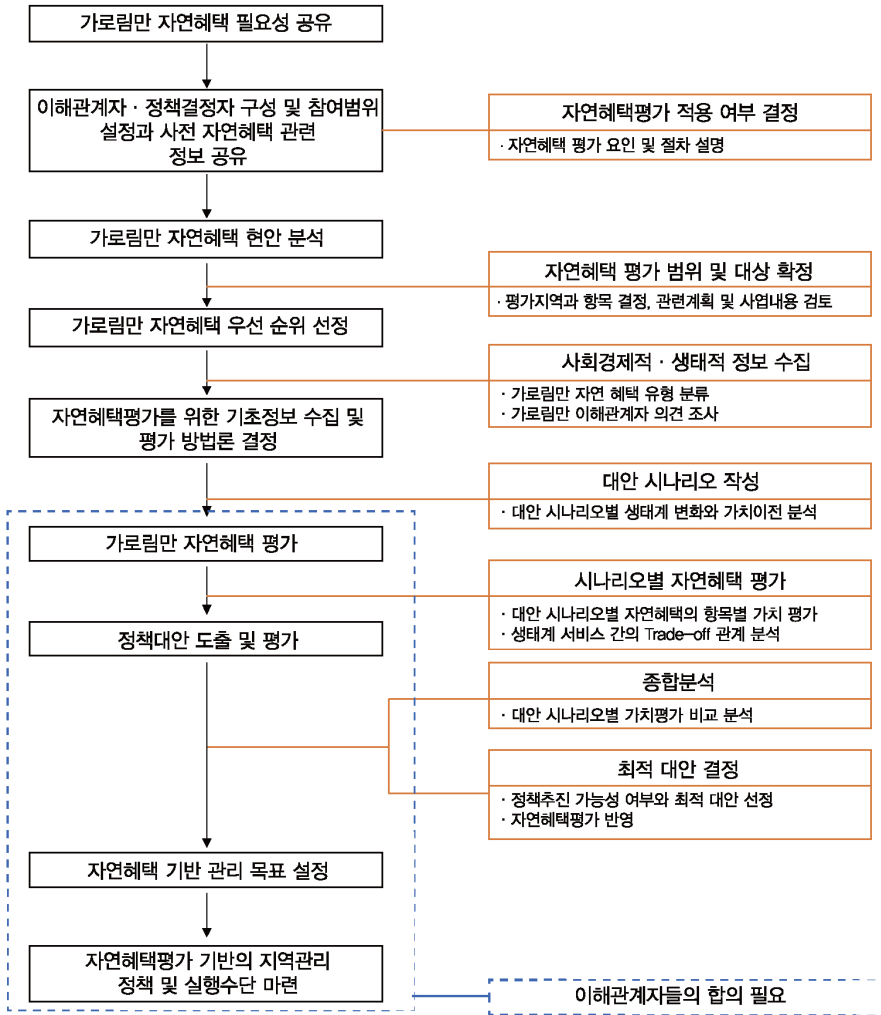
가로림만 자연혜택 필요성 공유

이해관계자 · 정책결정자 구성 및 참여범위 설정과 사전 자연혜택 관련 정보 공유

자연혜택평가 적용 여부 결정
· 자연혜택 평가 요인 및 절차 설명

가로림만 자연혜택 현안 분석

자연혜택 평가 범위 및 대상 확정
· 평가지역과 항목 결정, 관련계획 및 사업내용 검토

가로림만 자연혜택 우선 순위 선정

사회경제적 · 생태적 정보 수집
· 가로림만 자연 혜택 유형 분류
· 가로림만 이해관계자 의견 조사

자연혜택평가를 위한 기초정보 수집 및 평가 방법론 결정

대안 시나리오 작성
· 대안 시나리오별 생태계 변화와 가치이전 분석

가로림만 자연혜택 평가

시나리오별 자연혜택 평가
· 대안 시나리오별 자연혜택의 항목별 가치 평가
· 생태계 서비스 간의 Trade-off 관계 분석

정책대안 도출 및 평가

종합분석
· 대안 시나리오별 가치평가 비교 분석

최적 대안 결정
· 정책추진 가능성 여부와 최적 대안 선정
· 자연혜택평가 반영

자연혜택 기반 관리 목표 설정

자연혜택평가 기반의 지역관리 정책 및 실행수단 마련

이해관계자들의 합의 필요